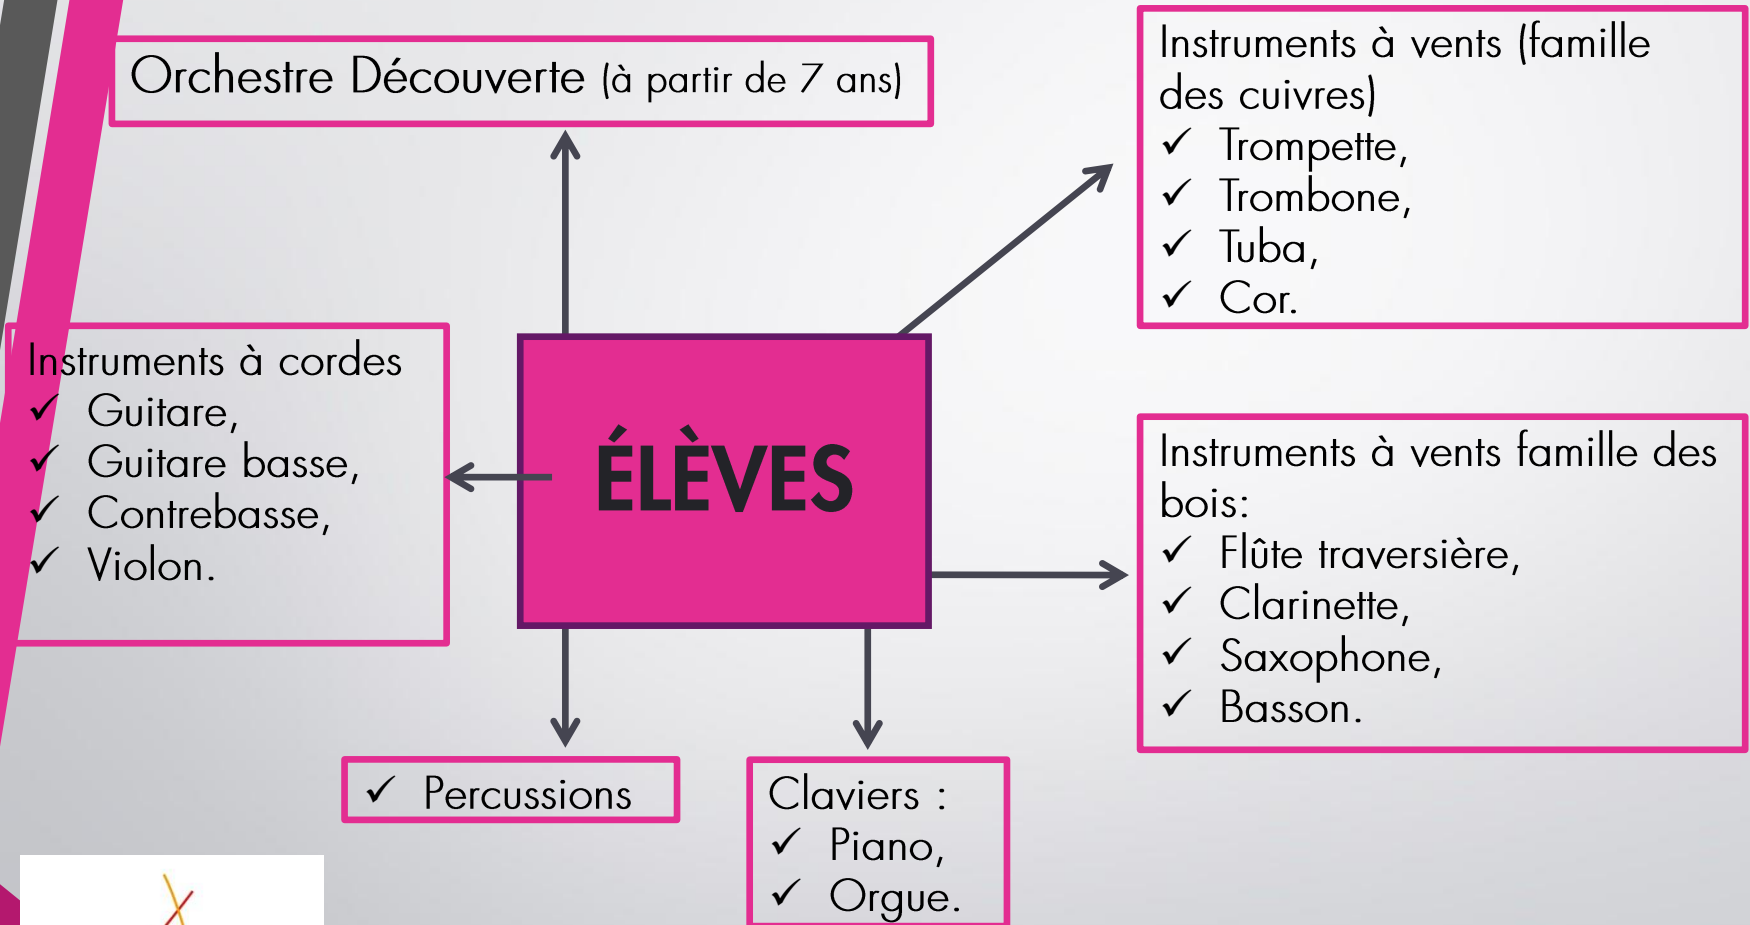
Orchestre Découverte (à partir de 7 ans)

Instruments à vents (famille des cuivres)
✓ Trompette,
✓ Trombone,
✓ Tuba,
✓ Cor.

Instruments à cordes
✓ Guitare,
✓ Guitare basse,
✓ Contrebasse,
✓ Violon.

ÉLÈVES

Instruments à vents famille des bois:
✓ Flûte traversière,
✓ Clarinette,
✓ Saxophone,
✓ Basson.

✓ Percussions

Claviers :
✓ Piano,
✓ Orgue.